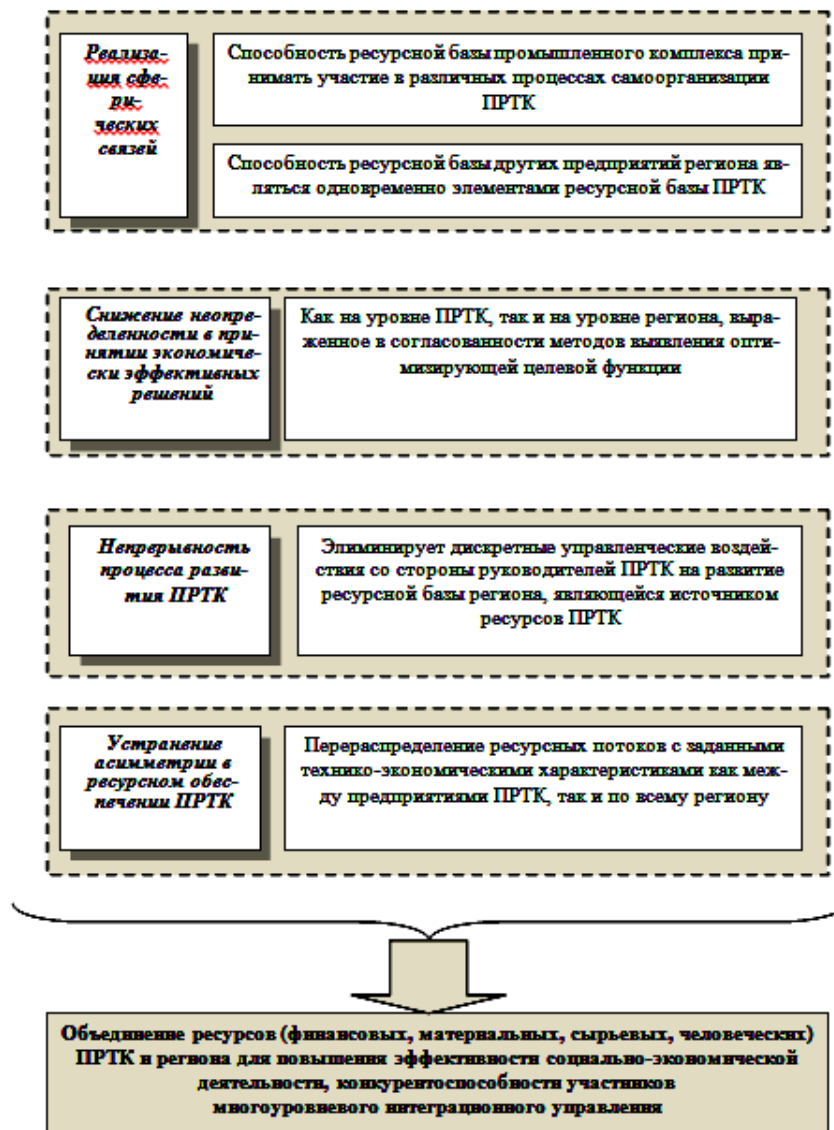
Реализация сферических связей

Способность ресурсной базы промышленного комплекса принимать участие в различных процессах самоорганизации ПРТК

Способность ресурсной базы других предприятий региона являться одновременно элементами ресурсной базы ПРТК

Снижение неопределенности в принятии экономически эффективных решений

Как на уровне ПРТК, так и на уровне региона, выраженное в согласованности методов выявления оптимизирующей целевой функции

Непрерывность процесса развития ПРТК

Элиминирует дискретные управленческие воздействия со стороны руководителей ПРТК на развитие ресурсной базы региона, являющейся источником ресурсов ПРТК

Устранение асимметрии в ресурсном обеспечении ПРТК

Перераспределение ресурсных потоков с заданными технико-экономическими характеристиками как между предприятиями ПРТК, так и по всему региону

Объединение ресурсов (финансовых, материальных, сырьевых, человеческих) ПРТК и региона для повышения эффективности социально-экономической деятельности, конкурентоспособности участников многоуровневого интеграционного управления